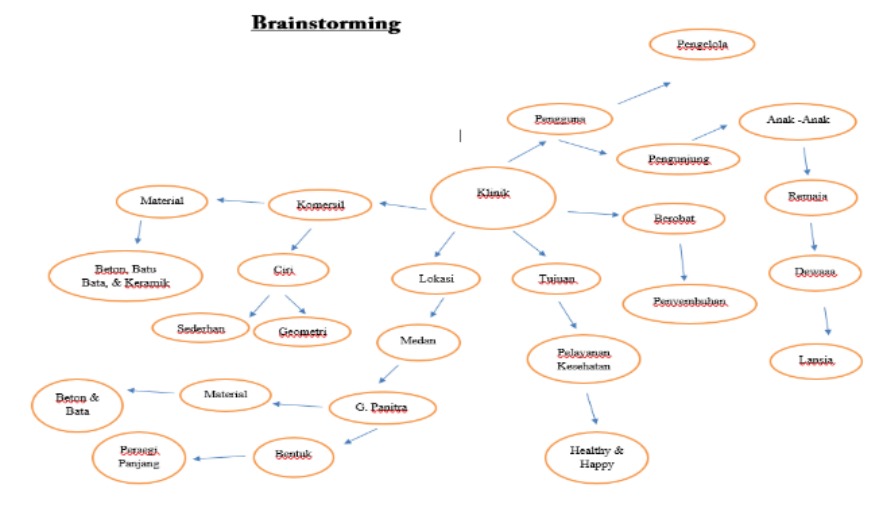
Brainstorming

Pengelola

Pengguna

Anak -Anak

Pengunjung

Remaja

Klinik

Material

Komersil

Berobat

Dewasa

Beton, Batu Bata, & Keramik

Ciri

Lokasi

Tujuan

Penyembuhan

Sederhan

Geometri

Lansia

Medan

Pelayanan Kesehatan

Beton & Bata

Material

G. Panitra

Persegi Panjang

Bentuk

Healthy & Happy